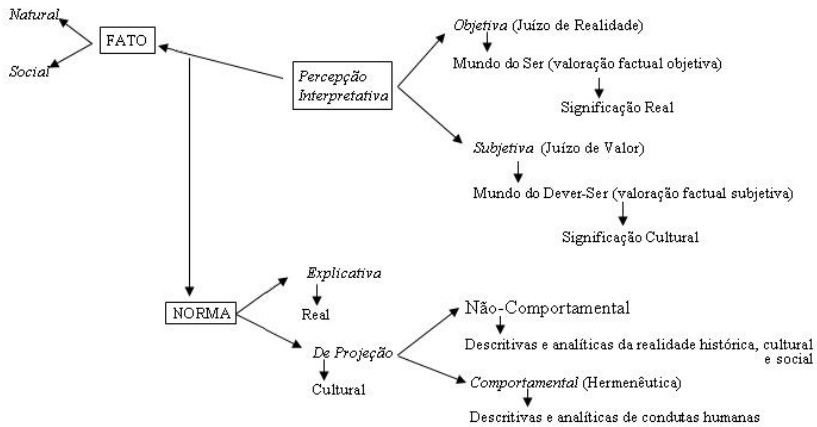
Natural

Social

FATO

Percepção Interpretativa

Objetiva (Juízo de Realidade)

Mundo do Ser (valoração factual objetiva)

Significação Real

Subjetiva (Juízo de Valor)

Mundo do Dever-Ser (valoração factual subjetiva)

Significação Cultural

NORMA

Explicativa

Real

De Projeção

Cultural

Não-Comportamental

Descritivas e analíticas da realidade histórica, cultural e social

Comportamental (Hermenêutica)

Descritivas e analíticas de condutas humanas